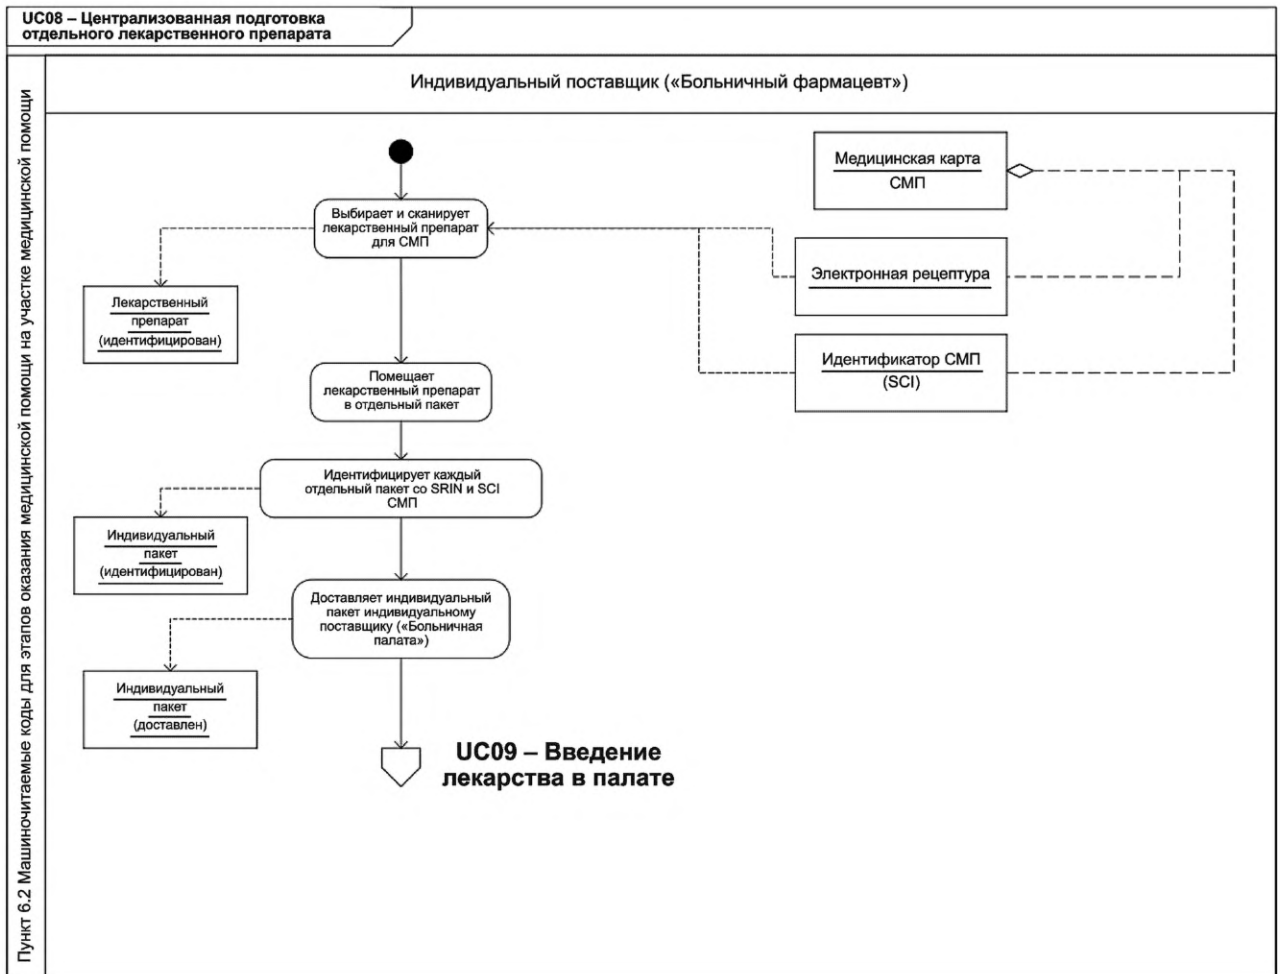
UC08 – Централизованная подготовка отдельного лекарственного препарата

Пункт 6.2 Машиночитаемые коды для этапов оказания медицинской помощи на участке медицинской помощи

Индивидуальный поставщик («Больничный фармацевт»)

Медицинская карта
СМП

Выбирает и сканирует лекарственный препарат для СМП

Электронная рецептура

Лекарственный
препарат
(идентифицирован)

Идентификатор СМП
(SCI)

Помещает лекарственный препарат в отдельный пакет

Идентифицирует каждый отдельный пакет со SRIN и SCI СМП

Индивидуальный
пакет
(идентифицирован)

Доставляет индивидуальный пакет индивидуальному поставщику («Больничная палата»)

Индивидуальный
пакет
(доставлен)

UC09 – Введение лекарства в палате